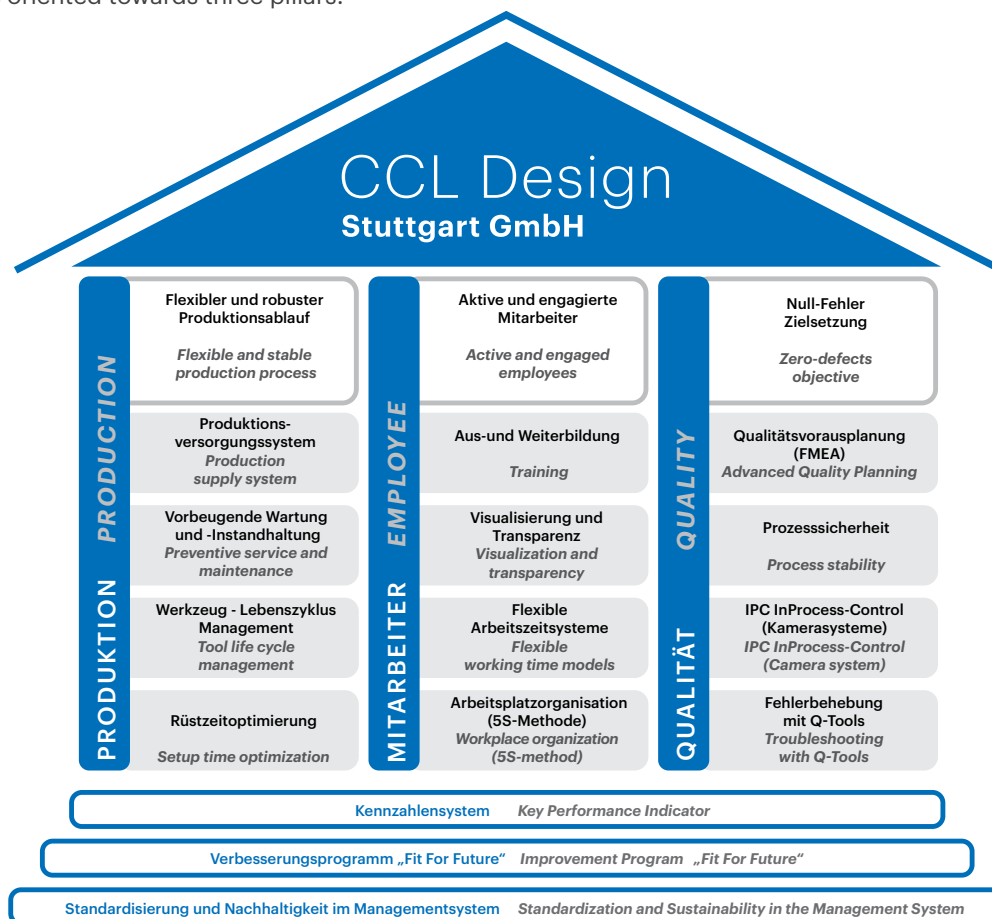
oriented towards three pillars.

CCL Design
Stuttgart GmbH

PRODUKTION PRODUCTION

Flexibler und robuster Produktionsablauf
Flexible and stable production process

Produktions-versorgungssystem
Production supply system

Vorbeugende Wartung und -Instandhaltung
Preventive service and maintenance

Werkzeug - Lebenszyklus Management
Tool life cycle management

Rüstzeitoptimierung
Setup time optimization

MITARBEITER EMPLOYEE

Aktive und engagierte Mitarbeiter
Active and engaged employees

Aus-und Weiterbildung
Training

Visualisierung und Transparenz
Visualization and transparency

Flexible Arbeitszeitsysteme
Flexible working time models

Arbeitsplatzorganisation (5S-Methode)
Workplace organization (5S-method)

QUALITÄT QUALITY

Null-Fehler Zielsetzung
Zero-defects objective

Qualitätsvorausplanung (FMEA)
Advanced Quality Planning

Prozesssicherheit
Process stability

IPC InProcess-Control (Kamerasysteme)
IPC InProcess-Control (Camera system)

Fehlerbehebung mit Q-Tools
Troubleshooting with Q-Tools

Kennzahlensystem Key Performance Indicator

Verbesserungsprogramm „Fit For Future" Improvement Program „Fit For Future"

Standardisierung und Nachhaltigkeit im Managementsystem Standardization and Sustainability in the Management System